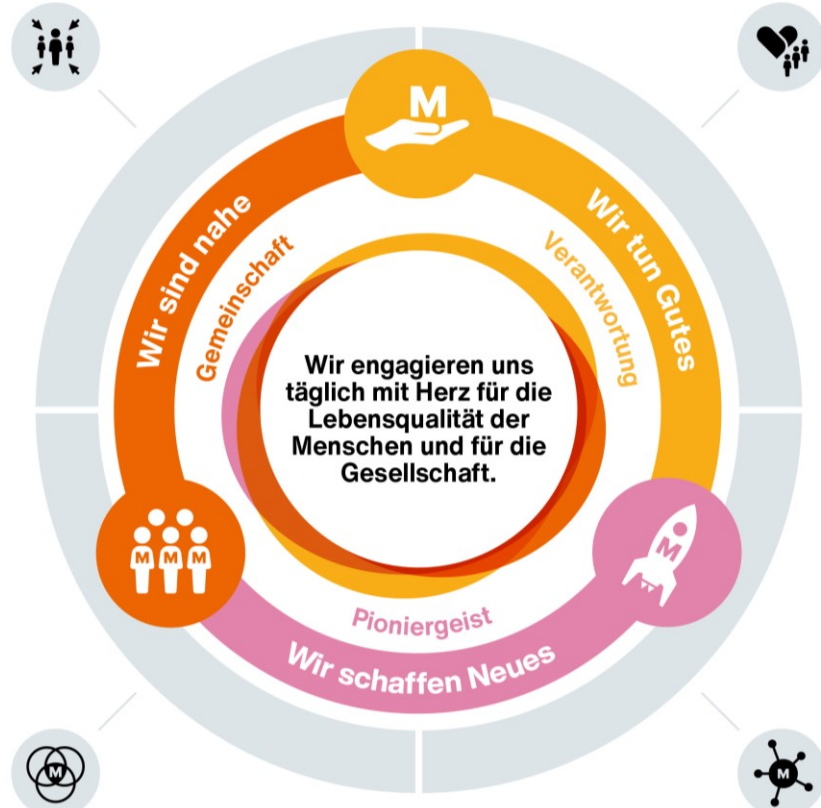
M

Wir sind nahe

Gemeinschaft

Wir tun Gutes

Verantwortung

Wir engagieren uns täglich mit Herz für die Lebensqualität der Menschen und für die Gesellschaft.

M M M

M

Pioniergeist

Wir schaffen Neues

M

M